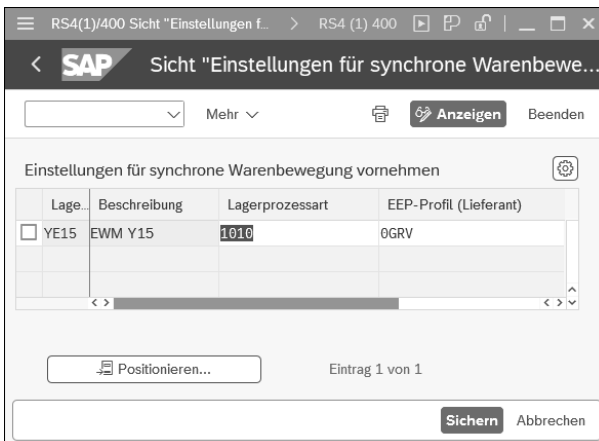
RS4(1)/400 Sicht "Einstellungen f... > RS4 (1) 400

< SAP Sicht "Einstellungen für synchrone Warenbewe...

Mehr ∨ Anzeigen Beenden

Einstellungen für synchrone Warenbewegung vornehmen

| | Lage... | Beschreibung | Lagerprozessart | EEP-Profil (Lieferant) |
|---|---|---|---|---|
| ☐ | YE15 | EWM Y15 | 1010 | 0GRV |
| | | | | |
| | | | | |

Positionieren... Eintrag 1 von 1

Sichern Abbrechen